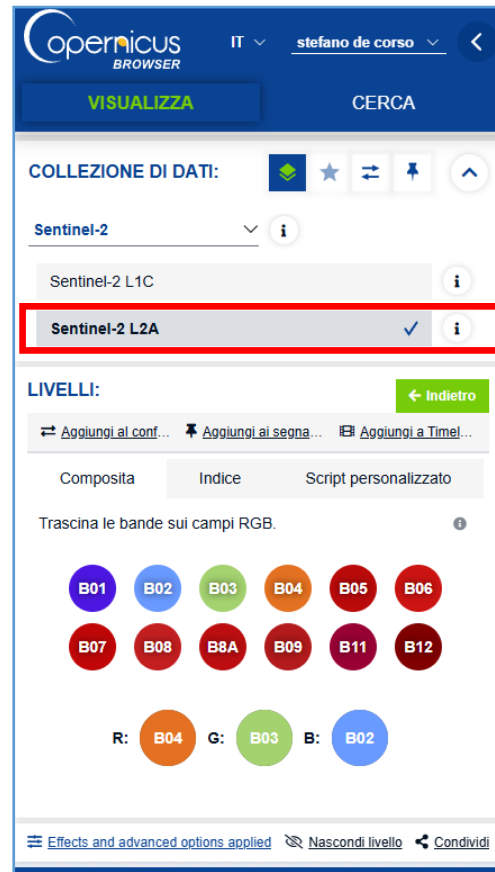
Copernicus BROWSER

IT

stefano de corso

VISUALIZZA

CERCA

COLLEZIONE DI DATI:

Sentinel-2

Sentinel-2 L1C

Sentinel-2 L2A

LIVELLI:

Indietro

Aggiungi al conf...

Aggiungi ai segna...

Aggiungi a Timel...

Composita

Indice

Script personalizzato

Trascina le bande sui campi RGB.

B01 B02 B03 B04 B05 B06

B07 B08 B8A B09 B11 B12

R: B04 G: B03 B: B02

Effects and advanced options applied

Nascondi livello

Condividi